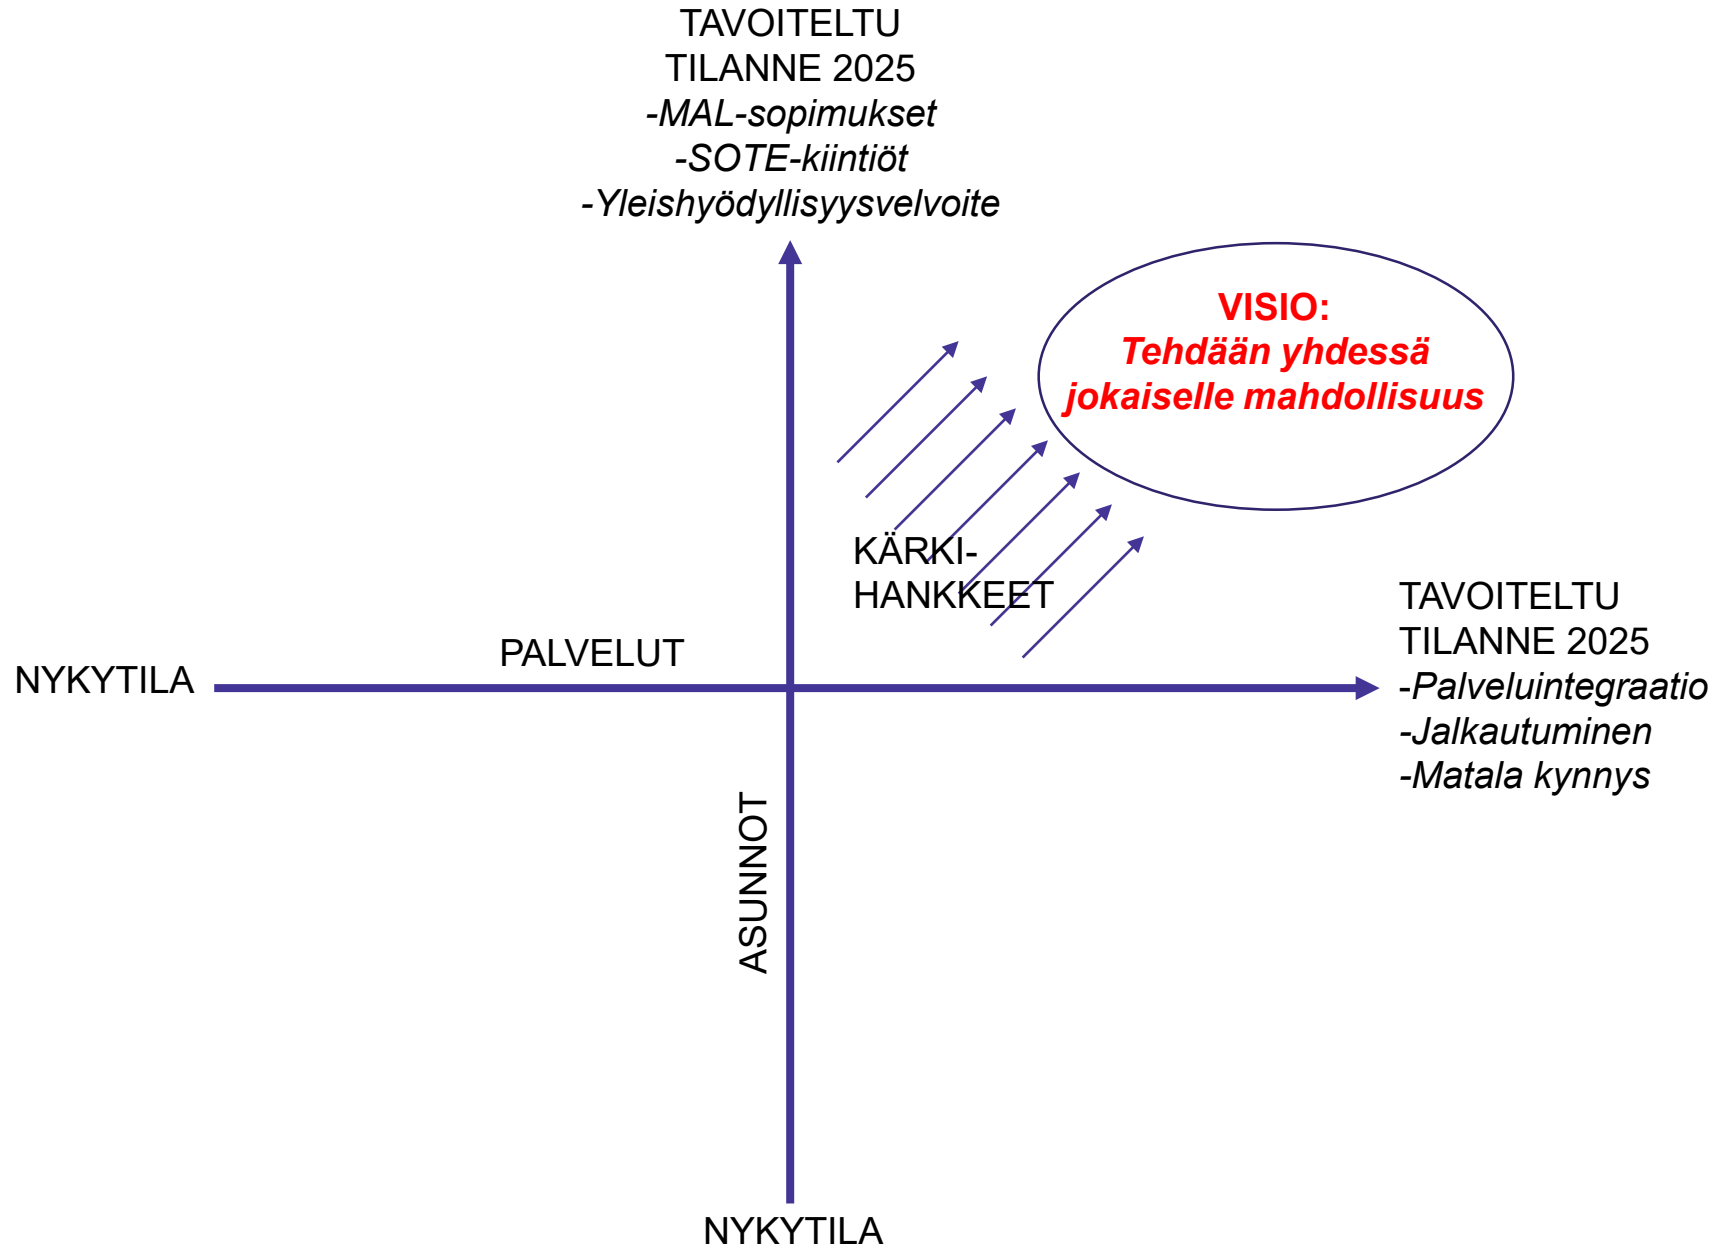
TAVOITELTU
TILANNE 2025
-MAL-sopimukset
-SOTE-kiintiöt
-Yleishyödyllisyysvelvoite

VISIO:
Tehdään yhdessä jokaiselle mahdollisuus

KÄRKI-
HANKKEET

NYKYTILA

PALVELUT

TAVOITELTU
TILANNE 2025
-Palveluintegraatio
-Jalkautuminen
-Matala kynnys

ASUNNOT

NYKYTILA